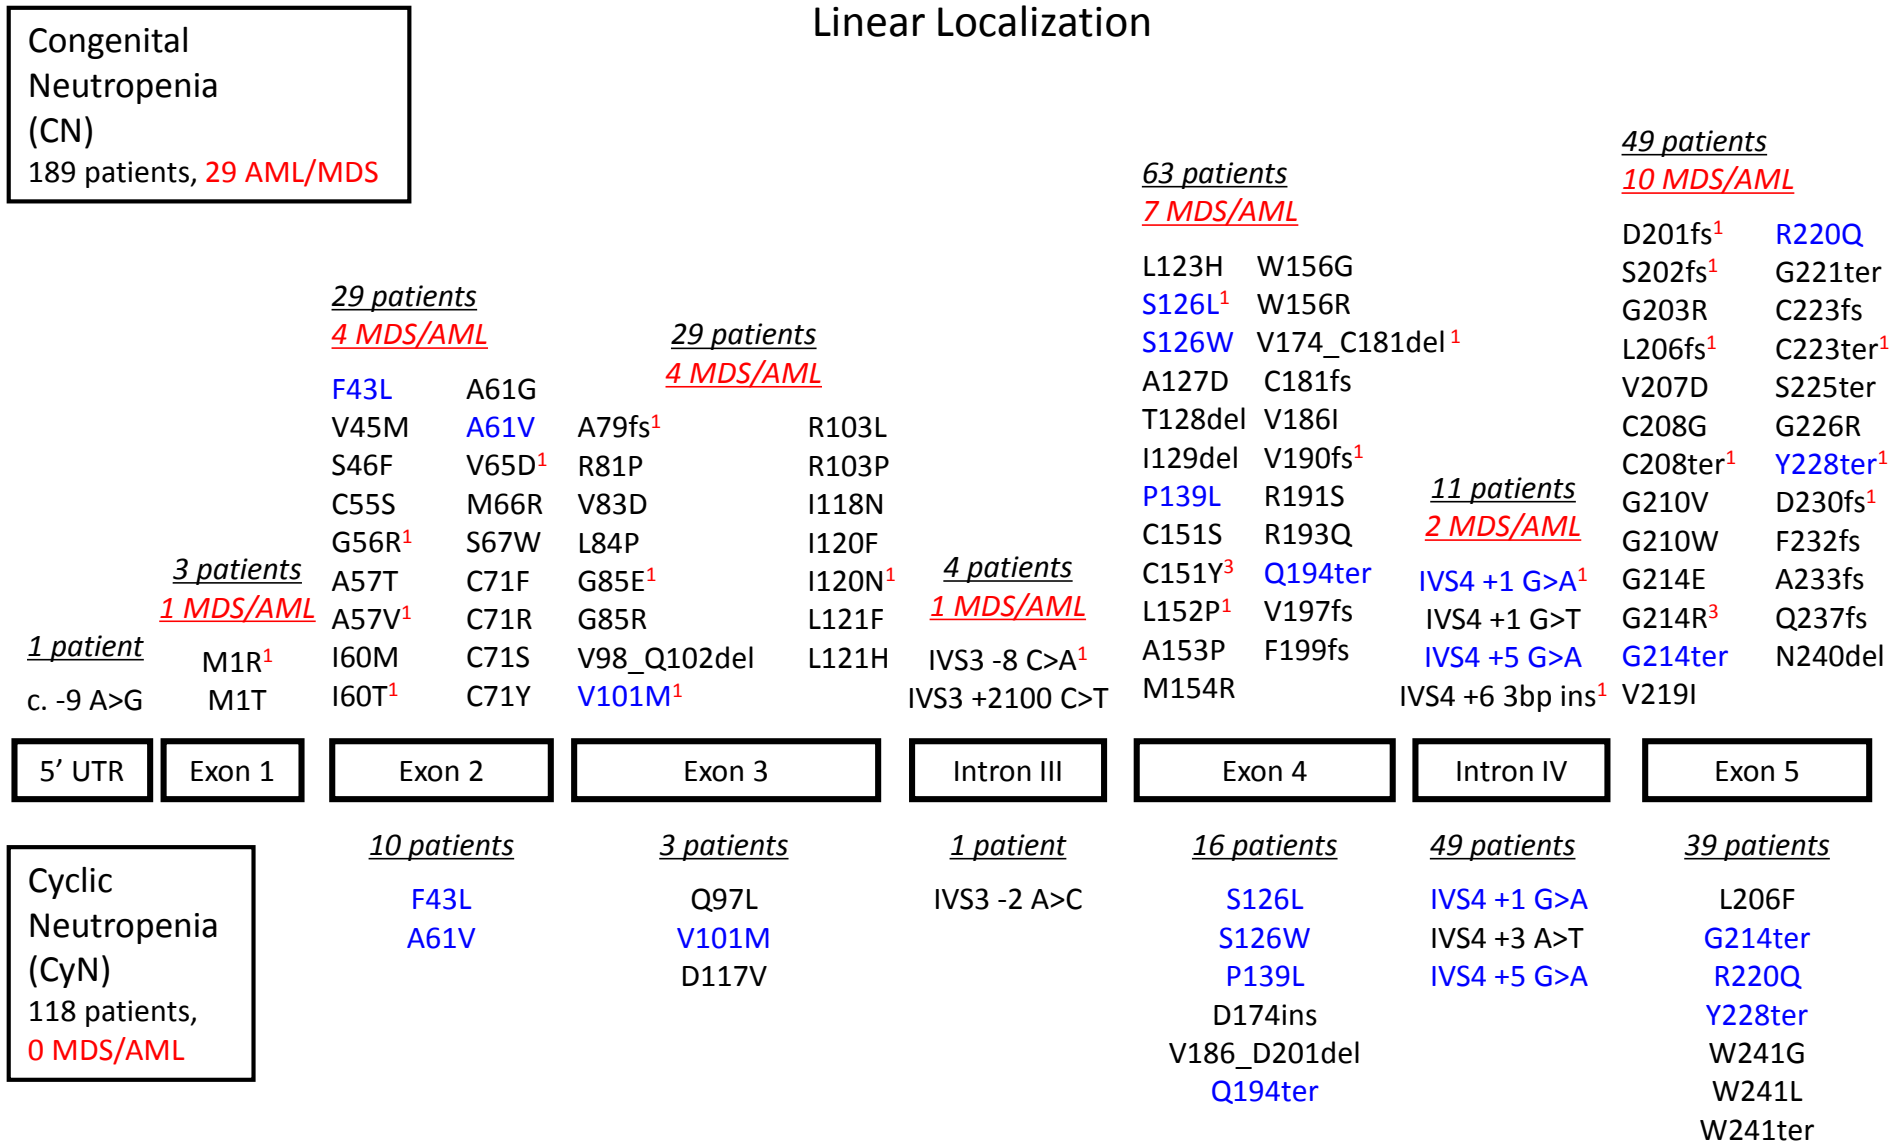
Linear Localization

Congenital Neutropenia (CN)
189 patients, 29 AML/MDS

1 patient
c. -9 A>G

3 patients
1 MDS/AML
M1R$^1$
M1T

29 patients
4 MDS/AML
F43L A61G
V45M A61V
S46F V65D$^1$
C55S M66R
G56R$^1$ S67W
A57T C71F
A57V$^1$ C71R
I60M C71S
I60T$^1$ C71Y

29 patients
4 MDS/AML
A79fs$^1$ R103L
R81P R103P
V83D I118N
L84P I120F
G85E$^1$ I120N$^1$
G85R L121F
V98_Q102del L121H
V101M$^1$

4 patients
1 MDS/AML
IVS3 -8 C>A$^1$
IVS3 +2100 C>T

63 patients
7 MDS/AML
L123H W156G
S126L$^1$ W156R
S126W V174_C181del$^1$
A127D C181fs
T128del V186I
I129del V190fs$^1$
P139L R191S
C151S R193Q
C151Y$^3$ Q194ter
L152P$^1$ V197fs
A153P F199fs
M154R

11 patients
2 MDS/AML
IVS4 +1 G>A$^1$
IVS4 +1 G>T
IVS4 +5 G>A
IVS4 +6 3bp ins$^1$

49 patients
10 MDS/AML
D201fs$^1$ R220Q
S202fs$^1$ G221ter
G203R C223fs
L206fs$^1$ C223ter$^1$
V207D S225ter
C208G G226R
C208ter$^1$ Y228ter$^1$
G210V D230fs$^1$
G210W F232fs
G214E A233fs
G214R$^3$ Q237fs
G214ter N240del
V219I

5' UTR | Exon 1 | Exon 2 | Exon 3 | Intron III | Exon 4 | Intron IV | Exon 5

Cyclic Neutropenia (CyN)
118 patients,
0 MDS/AML

10 patients
F43L
A61V

3 patients
Q97L
V101M
D117V

1 patient
IVS3 -2 A>C

16 patients
S126L
S126W
P139L
D174ins
V186_D201del
Q194ter

49 patients
IVS4 +1 G>A
IVS4 +3 A>T
IVS4 +5 G>A

39 patients
L206F
G214ter
R220Q
Y228ter
W241G
W241L
W241ter